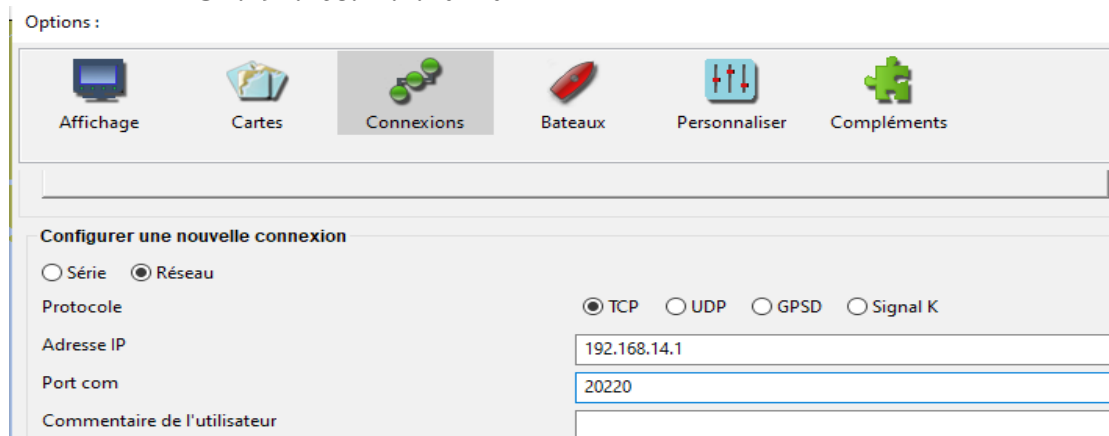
Options :

Affichage
Cartes
Connexions
Bateaux
Personnaliser
Compléments

Configurer une nouvelle connexion

Série Réseau

Protocole
TCP UDP GPSD Signal K

Adresse IP
192.168.14.1

Port com
20220

Commentaire de l'utilisateur